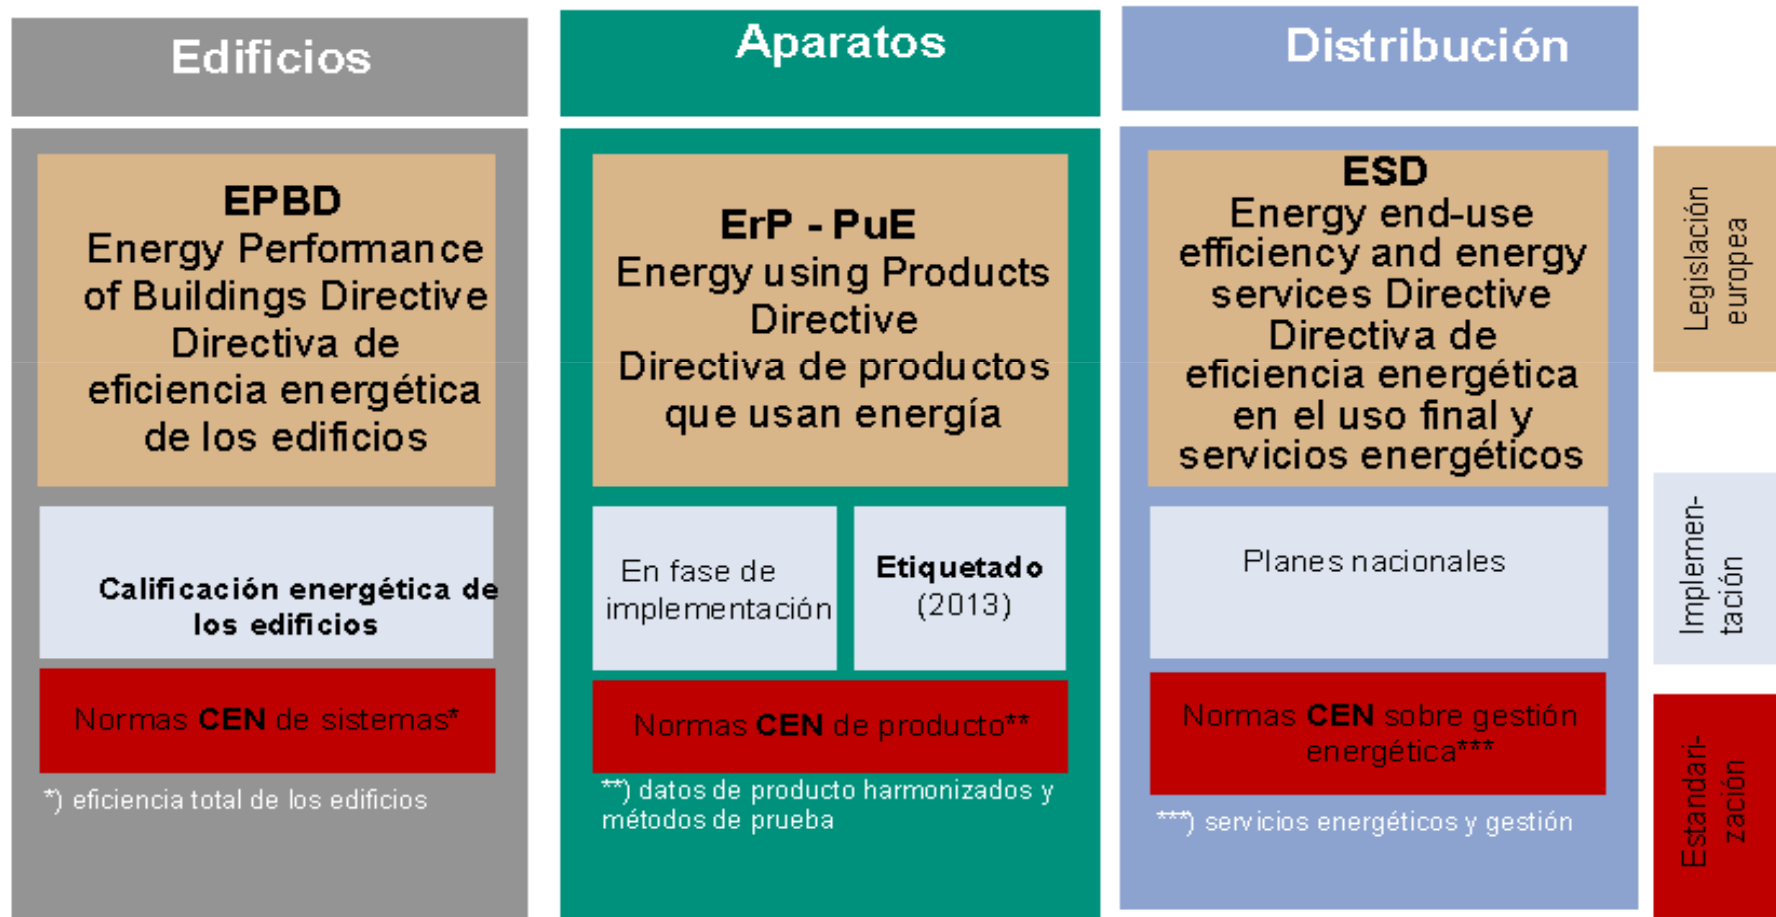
Edificios

EPBD
Energy Performance of Buildings Directive
Directiva de eficiencia energética de los edificios

Calificación energética de los edificios

Normas **CEN** de sistemas*

*) eficiencia total de los edificios

Aparatos

ErP - PuE
Energy using Products Directive
Directiva de productos que usan energía

En fase de implementación

**Etiquetado**
(2013)

Normas **CEN** de producto**

**) datos de producto harmonizados y métodos de prueba

Distribución

ESD
Energy end-use efficiency and energy services Directive
Directiva de eficiencia energética en el uso final y servicios energéticos

Planes nacionales

Normas **CEN** sobre gestión energética***

***) servicios energéticos y gestión

Legislación europea

Implementación

Estandarización